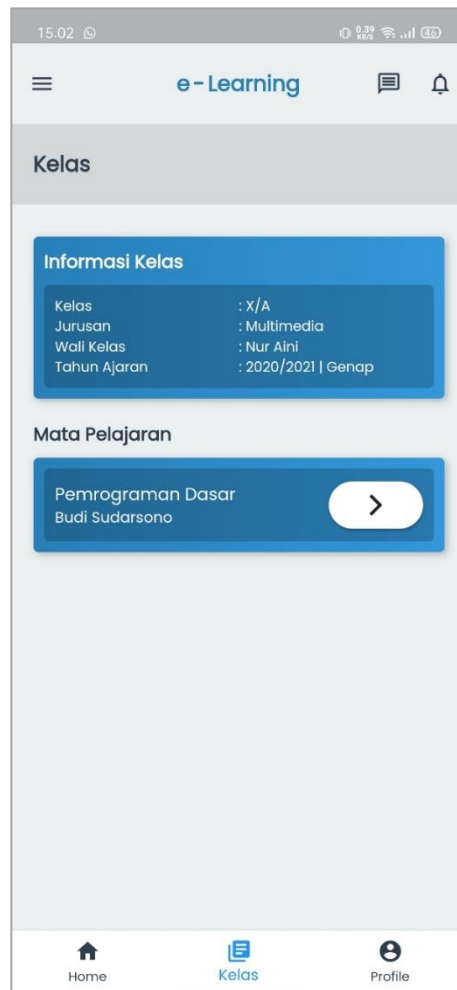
15.02

0.39 KB/S

46

e-Learning

Kelas

Informasi Kelas

| | |
|---|---|
| Kelas | : X/A |
| Jurusan | : Multimedia |
| Wali Kelas | : Nur Aini |
| Tahun Ajaran | : 2020/2021 \| Genap |

Mata Pelajaran

Pemrograman Dasar
Budi Sudarsono

Home
Kelas
Profile